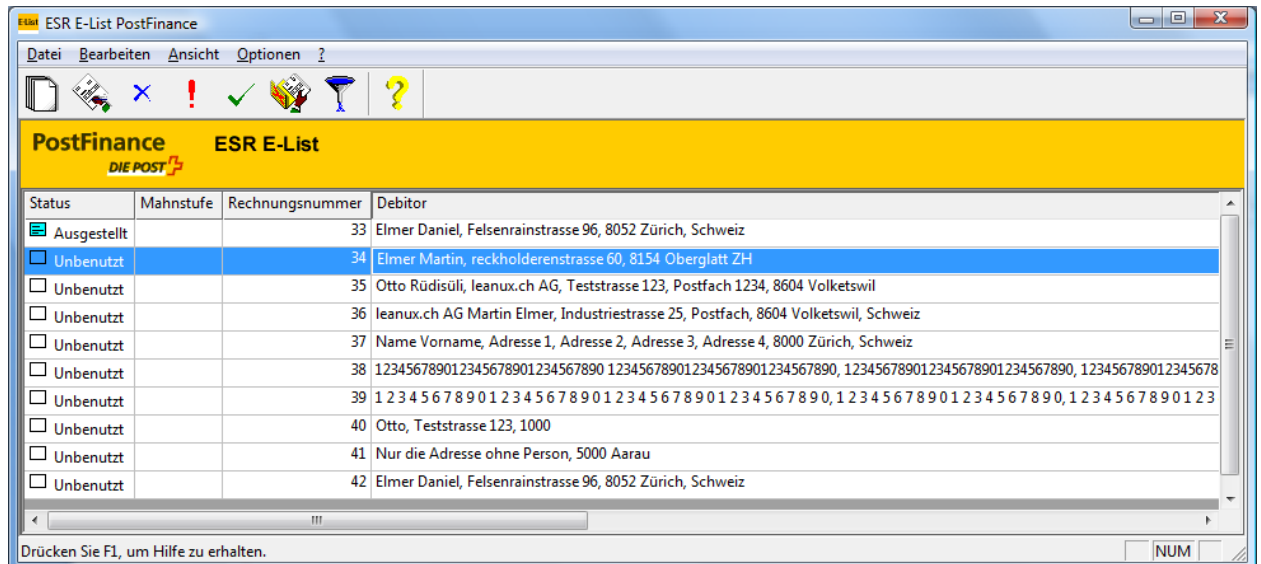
E-List ESR E-List PostFinance

Datei Bearbeiten Ansicht Optionen ?

PostFinance
DIE POST

ESR E-List

| Status | Mahnstufe | Rechnungsnummer | Debitor |
|---|---|---|---|
| Ausgestellt | | 33 | Elmer Daniel, Felsenrainstrasse 96, 8052 Zürich, Schweiz |
| Unbenutzt | | 34 | Elmer Martin, reckholderenstrasse 60, 8154 Oberglatt ZH |
| Unbenutzt | | 35 | Otto Rüdisüli, leanux.ch AG, Teststrasse 123, Postfach 1234, 8604 Volketswil |
| Unbenutzt | | 36 | leanux.ch AG Martin Elmer, Industriestrasse 25, Postfach, 8604 Volketswil, Schweiz |
| Unbenutzt | | 37 | Name Vorname, Adresse 1, Adresse 2, Adresse 3, Adresse 4, 8000 Zürich, Schweiz |
| Unbenutzt | | 38 | 123456789012345678901234567890 123456789012345678901234567890, 123456789012345678901234567890, 1234567890123456​78 |
| Unbenutzt | | 39 | 1 2 3 4 5 6 7 8 9 0 1 2 3 4 5 6 7 8 9 0 1 2 3 4 5 6 7 8 9 0 1 2 3 4 5 6 7 8 9 0, 1 2 3 4 5 6 7 8 9 0 1 2 3 4 5 6 7 8 9 0, 1 2 3 4 5 6 7 8 9 0 1 2 3 |
| Unbenutzt | | 40 | Otto, Teststrasse 123, 1000 |
| Unbenutzt | | 41 | Nur die Adresse ohne Person, 5000 Aarau |
| Unbenutzt | | 42 | Elmer Daniel, Felsenrainstrasse 96, 8052 Zürich, Schweiz |

Drücken Sie F1, um Hilfe zu erhalten.

NUM